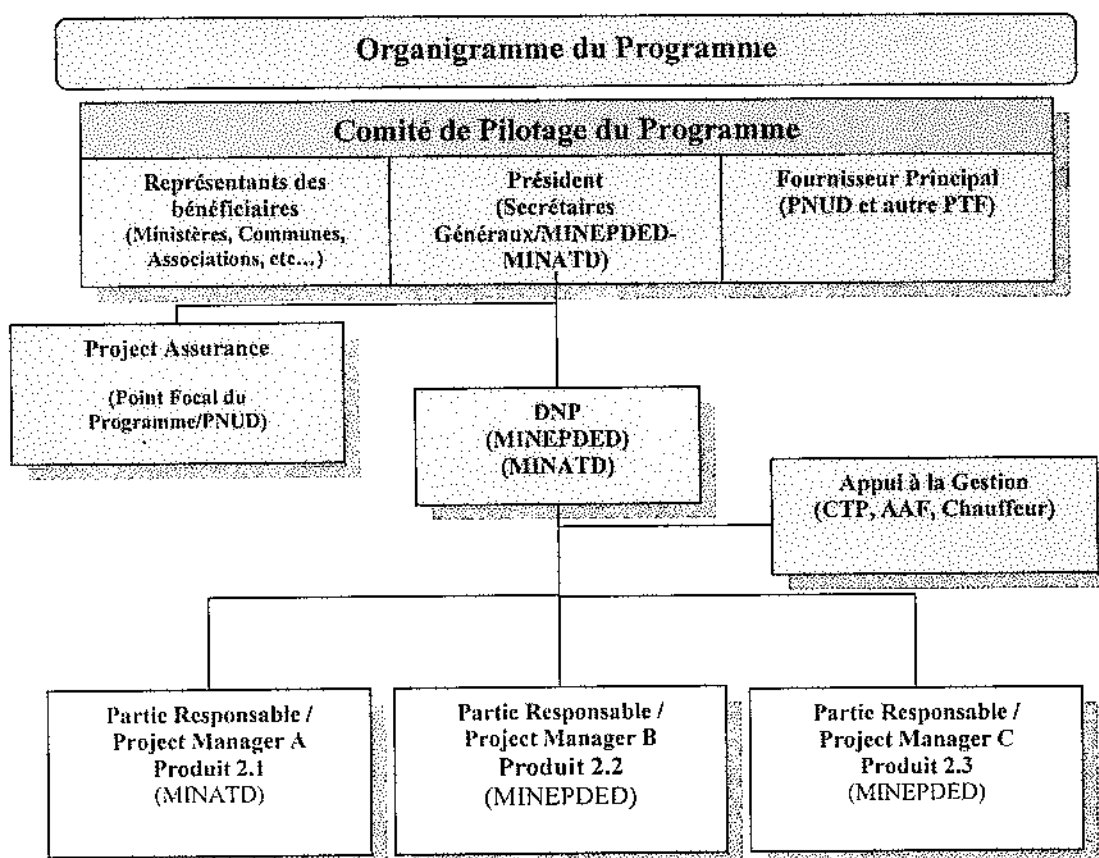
Organigramme du Programme

Comité de Pilotage du Programme

| Représentants des bénéficiaires (Ministères, Communes, Associations, etc...) | Président (Secrétaires Généraux/MINEPDED-MINATD) | Fournisseur Principal (PNUD et autre PTF) |
|---|---|---|

Project Assurance

(Point Focal du Programme/PNUD)

DNP (MINEPDED) (MINATD)

Appui à la Gestion (CTP, AAF, Chauffeur)

Partie Responsable / Project Manager A Produit 2.1 (MINATD)

Partie Responsable / Project Manager B Produit 2.2 (MINEPDED)

Partie Responsable / Project Manager C Produit 2.3 (MINEPDED)